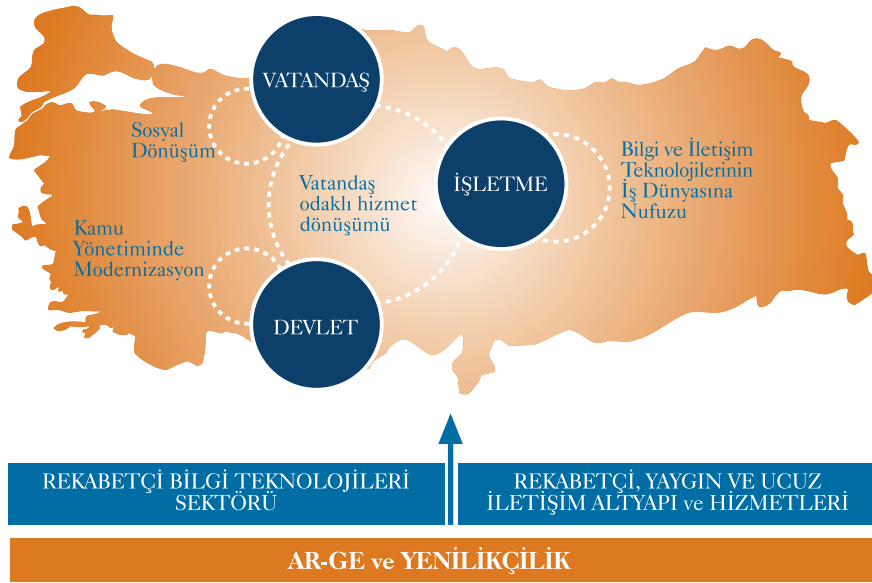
VATANDAŞ

Sosyal Dönüşüm

İŞLETME

Bilgi ve İletişim Teknolojilerinin İş Dünyasına Nufuzu

Vatandaş odaklı hizmet dönüşümü

Kamu Yönetiminde Modernizasyon

DEVLET

REKABETÇİ BİLGİ TEKNOLOJİLERİ SEKTÖRÜ

REKABETÇİ, YAYGIN VE UCUZ İLETİŞİM ALTYAPI ve HİZMETLERİ

AR-GE ve YENİLİKÇİLİK